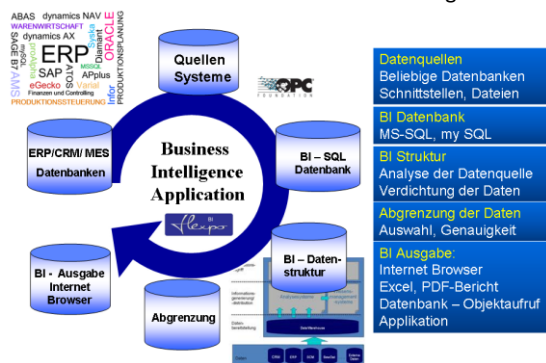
ABAS dynamics NAV
WARENWIRTSCHAFT
dynamics AX
ERP
SAP
ORACLE
SAGE B7
proAlpha
ATOSS
MSSQL
APplus
eGecko
Varial
Finanzen und Controlling
Infor
PRODUKTIONSSTEUERUNG
PRODUKTIONSPLANUNG
Navision
Syska
AMS

Quellen Systeme

OPC FOUNDATION

ERP/CRM/ MES Datenbanken

Business Intelligence Application

Flexpro BI

BI – SQL Datenbank

BI – Datenstruktur

BI - Ausgabe Internet Browser

Abgrenzung

Datenquellen
Beliebige Datenbanken
Schnittstellen, Dateien

BI Datenbank
MS-SQL, my SQL

BI Struktur
Analyse der Datenquelle
Verdichtung der Daten

Abgrenzung der Daten
Auswahl, Genauigkeit

BI Ausgabe:
Internet Browser
Excel, PDF-Bericht
Datenbank – Objektaufruf
Applikation